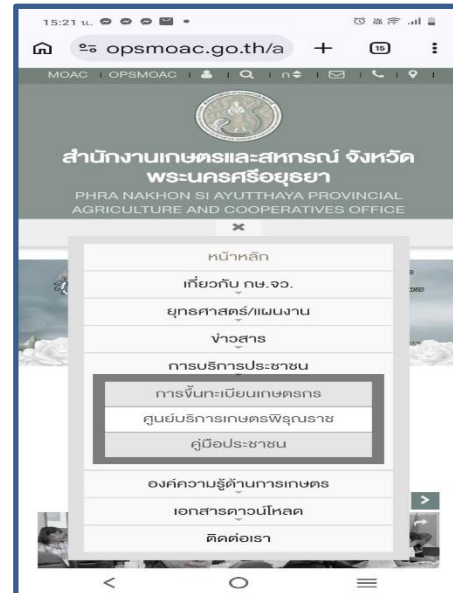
15:21 น.

opsmoac.go.th/a + 15 ⋮

MOAC | OPSMOAC | | | | |

สำนักงานเกษตรและสหกรณ์ จังหวัดพระนครศรีอยุธยา

PHRA NAKHON SI AYUTTHAYA PROVINCIAL AGRICULTURE AND COOPERATIVES OFFICE

×

หน้าหลัก

เกี่ยวกับ กษ.จว.

ยุทธศาสตร์/แผนงาน

ข่าวสาร

การบริการประชาชน

การขึ้นทะเบียนเกษตรกร

ศูนย์บริการเกษตรพิรุณราช

คู่มือประชาชน

องค์ความรู้ด้านการเกษตร

เอกสารดาวน์โหลด

ติดต่อเรา

>

< ○ ≡